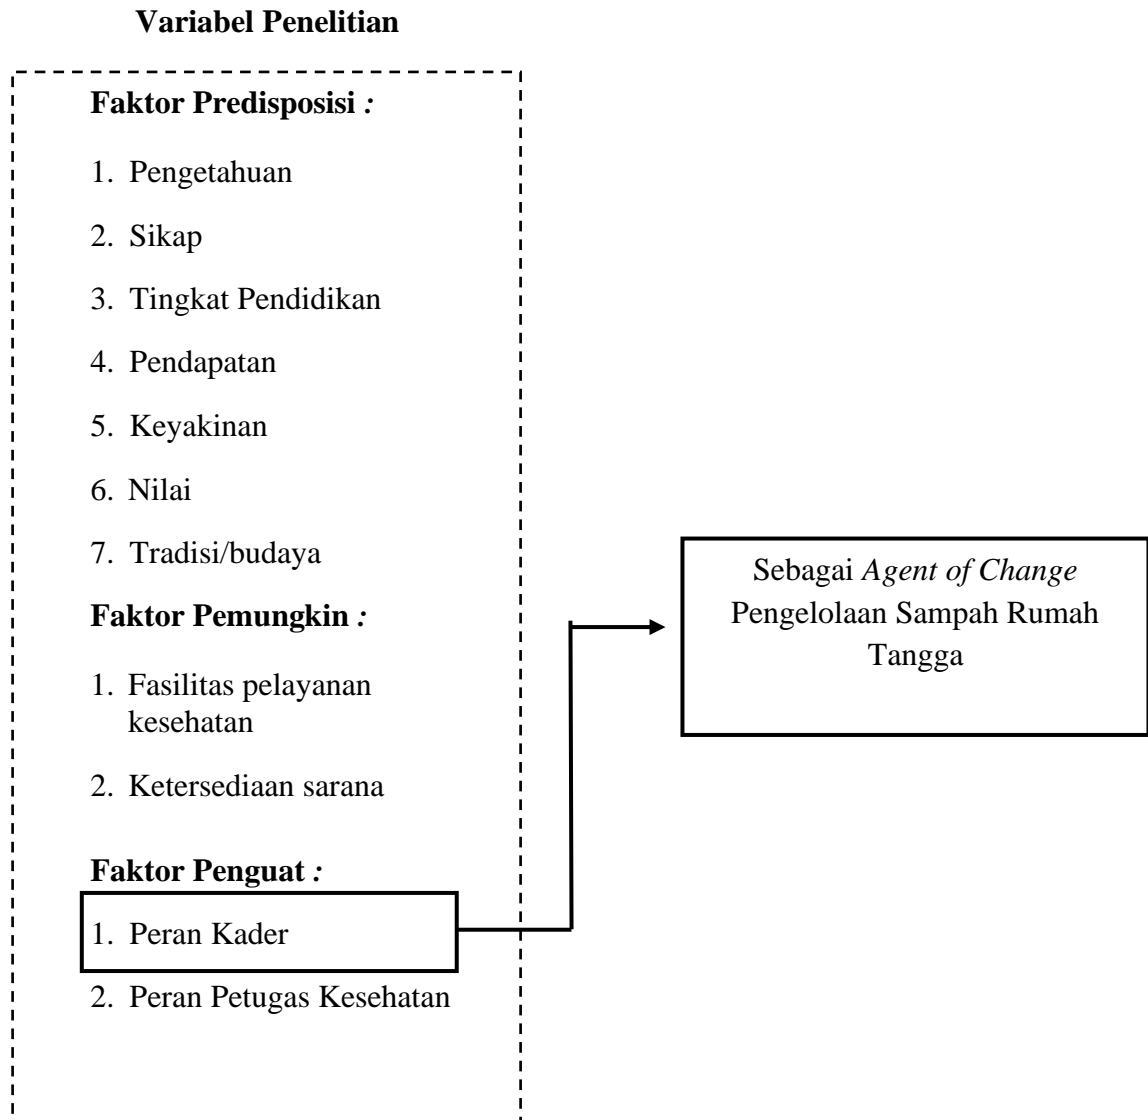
Variabel Penelitian

Faktor Predisposisi :

1. Pengetahuan
2. Sikap
3. Tingkat Pendidikan
4. Pendapatan
5. Keyakinan
6. Nilai
7. Tradisi/budaya

Faktor Pemungkin :

1. Fasilitas pelayanan kesehatan
2. Ketersediaan sarana

Faktor Penguat :

1. Peran Kader
2. Peran Petugas Kesehatan

Sebagai *Agent of Change* Pengelolaan Sampah Rumah Tangga